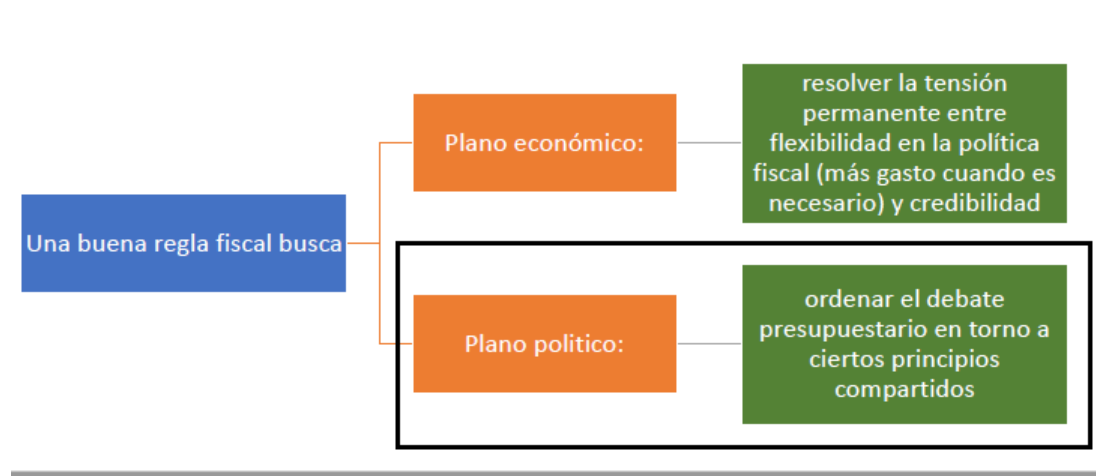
Una buena regla fiscal busca

Plano económico:

resolver la tensión permanente entre flexibilidad en la política fiscal (más gasto cuando es necesario) y credibilidad

Plano politico:

ordenar el debate presupuestario en torno a ciertos principios compartidos